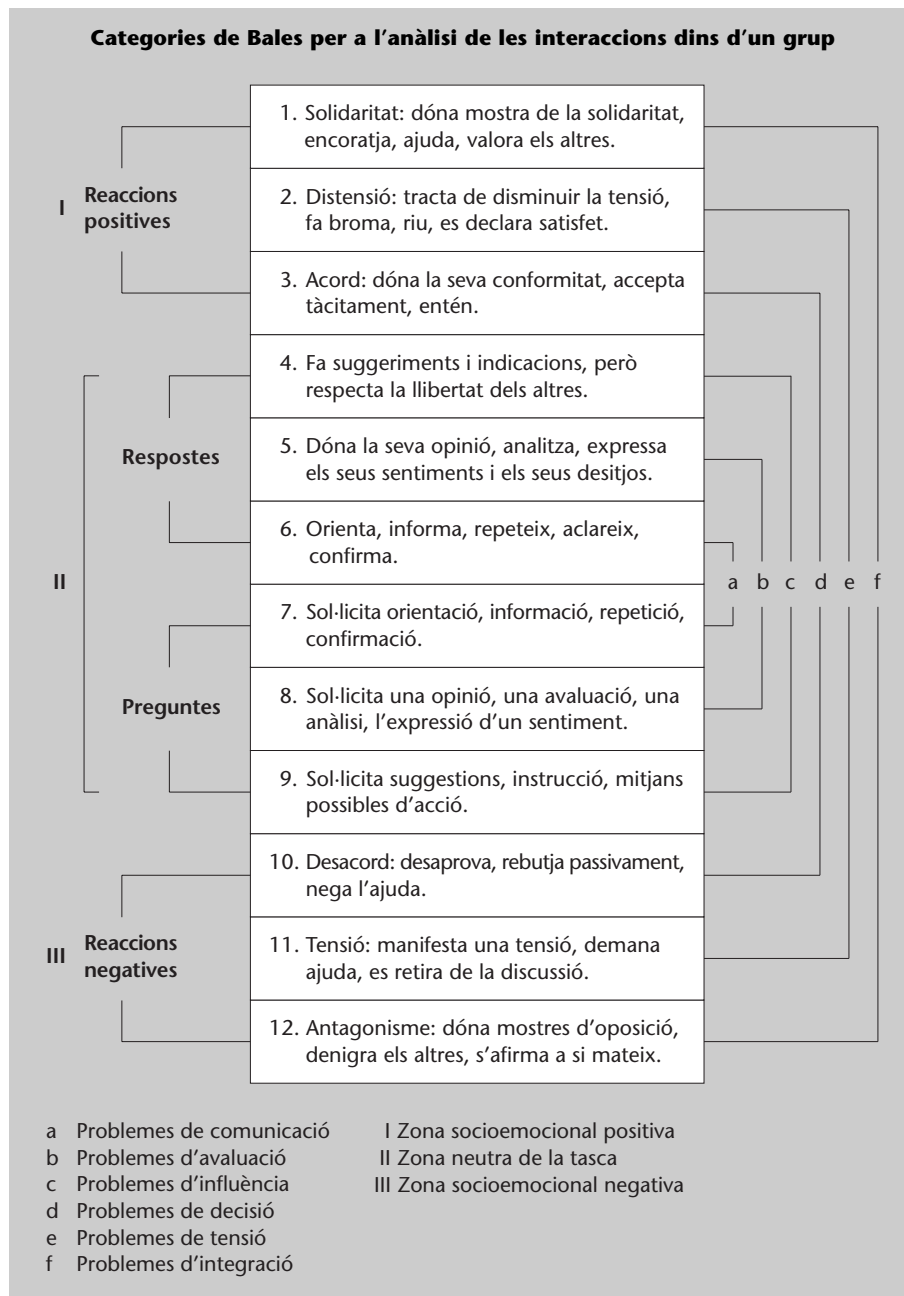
**Categories de Bales per a l'anàlisi de les interaccions dins d'un grup**

I Reaccions positives

1. Solidaritat: dóna mostra de la solidaritat, encoratja, ajuda, valora els altres.

2. Distensió: tracta de disminuir la tensió, fa broma, riu, es declara satisfet.

3. Acord: dóna la seva conformitat, accepta tàcitament, entén.

II

Respostes

4. Fa suggeriments i indicacions, però respecta la llibertat dels altres.

5. Dóna la seva opinió, analitza, expressa els seus sentiments i els seus desitjos.

6. Orienta, informa, repeteix, aclareix, confirma.

Preguntes

7. Sol·licita orientació, informació, repetició, confirmació.

8. Sol·licita una opinió, una avaluació, una anàlisi, l'expressió d'un sentiment.

9. Sol·licita suggestions, instrucció, mitjans possibles d'acció.

III Reaccions negatives

10. Desacord: desaprova, rebutja passivament, nega l'ajuda.

11. Tensió: manifesta una tensió, demana ajuda, es retira de la discussió.

12. Antagonisme: dóna mostres d'oposició, denigra els altres, s'afirma a si mateix.

a b c d e f

a Problemes de comunicació
b Problemes d'avaluació
c Problemes d'influència
d Problemes de decisió
e Problemes de tensió
f Problemes d'integració

I Zona socioemocional positiva
II Zona neutra de la tasca
III Zona socioemocional negativa